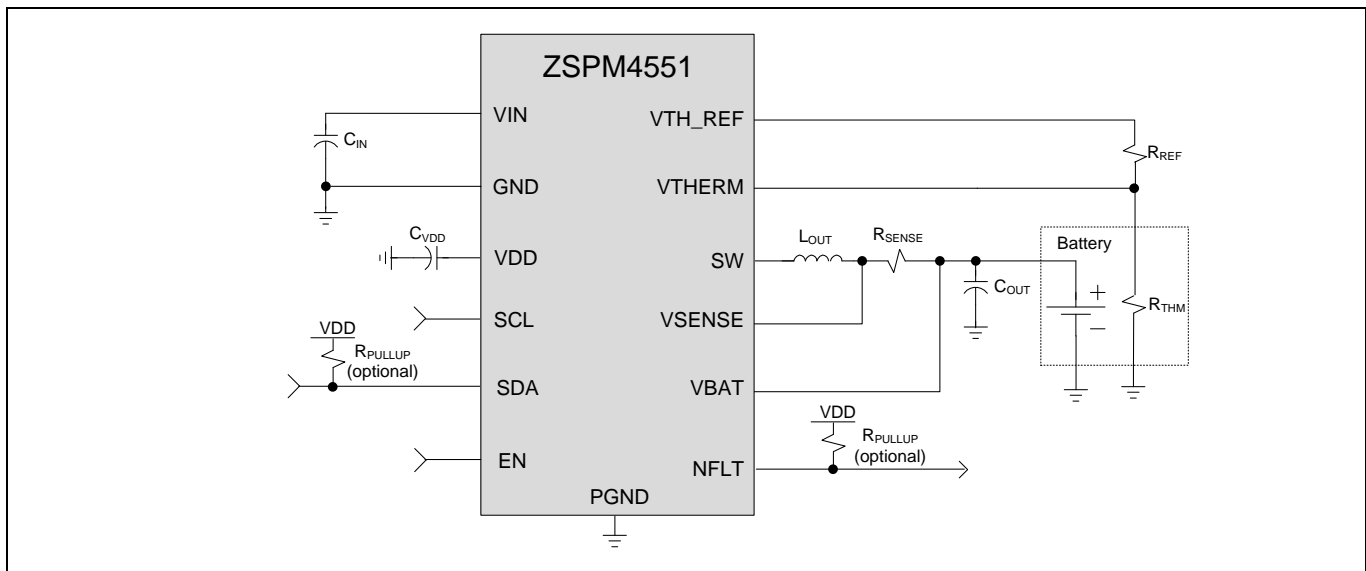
ZSPM4551

VIN
GND
VDD
SCL
SDA
EN
PGND

VTH_REF
VTHERM
SW
VSENSE
VBAT
NFLT

$C_{IN}$
$C_{VDD}$
VDD
$R_{PULLUP}$
(optional)

$L_{OUT}$
$R_{SENSE}$
$C_{OUT}$
Battery
+
−
$R_{REF}$
$R_{THM}$

VDD
$R_{PULLUP}$
(optional)